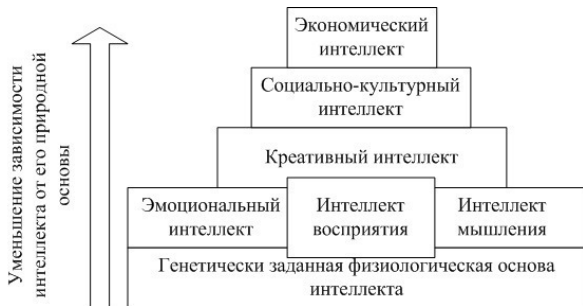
Уменьшение зависимости интеллекта от его природной основы

Экономический интеллект

Социально-культурный интеллект

Креативный интеллект

Эмоциональный интеллект

Интеллект восприятия

Интеллект мышления

Генетически заданная физиологическая основа интеллекта